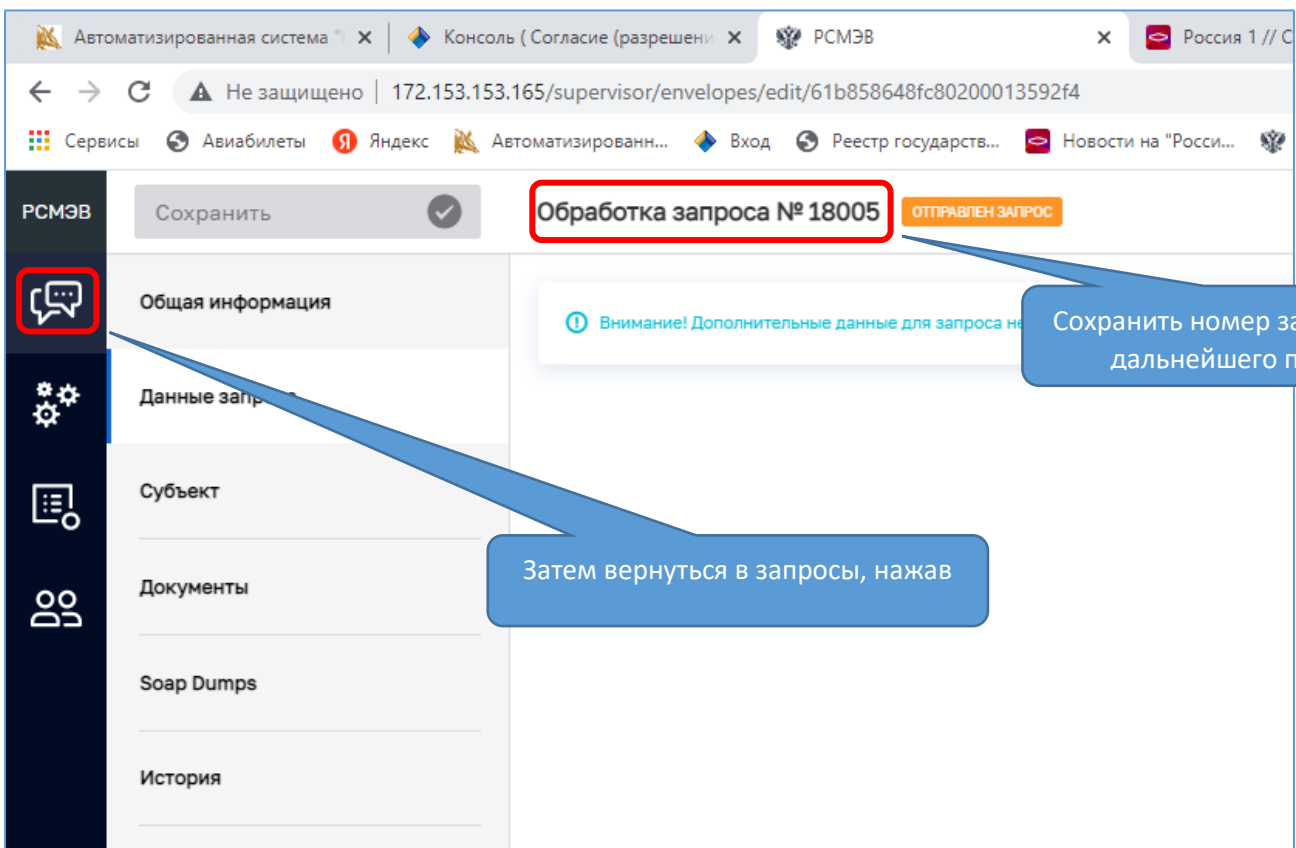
Автоматизированная система "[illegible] ×
Консоль ( Согласие (разрешени ×
РСМЭВ ×
Россия 1 // С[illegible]

Не защищено | 172.153.153.165/supervisor/envelopes/edit/61b858648fc80200013592f4

Сервисы  Авиабилеты  Яндекс  Автоматизированн...  Вход  Реестр государств...  Новости на "Росси...

РСМЭВ

Сохранить

Обработка запроса № 18005  ОТПРАВЛЕН ЗАПРОС

Общая информация

Данные запр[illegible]

Субъект

Документы

Soap Dumps

История

Внимание! Дополнительные данные для запроса не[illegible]

Сохранить номер за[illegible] дальнейшего п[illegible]

Затем вернуться в запросы, нажав